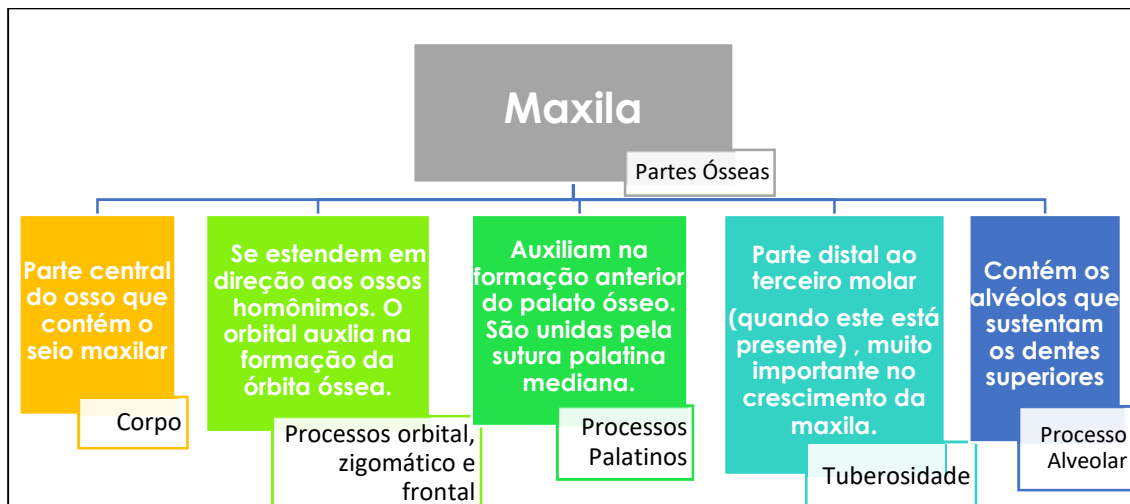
Maxila

Partes Ósseas

Parte central do osso que contém o seio maxilar

Corpo

Se estendem em direção aos ossos homônimos. O orbital auxlia na formação da órbita óssea.

Processos orbital, zigomático e frontal

Auxiliam na formação anterior do palato ósseo. São unidas pela sutura palatina mediana.

Processos Palatinos

Parte distal ao terceiro molar

(quando este está presente) , muito importante no crescimento da maxila.

Tuberosidade

Contém os alvéolos que sustentam os dentes superiores

Processo Alveolar